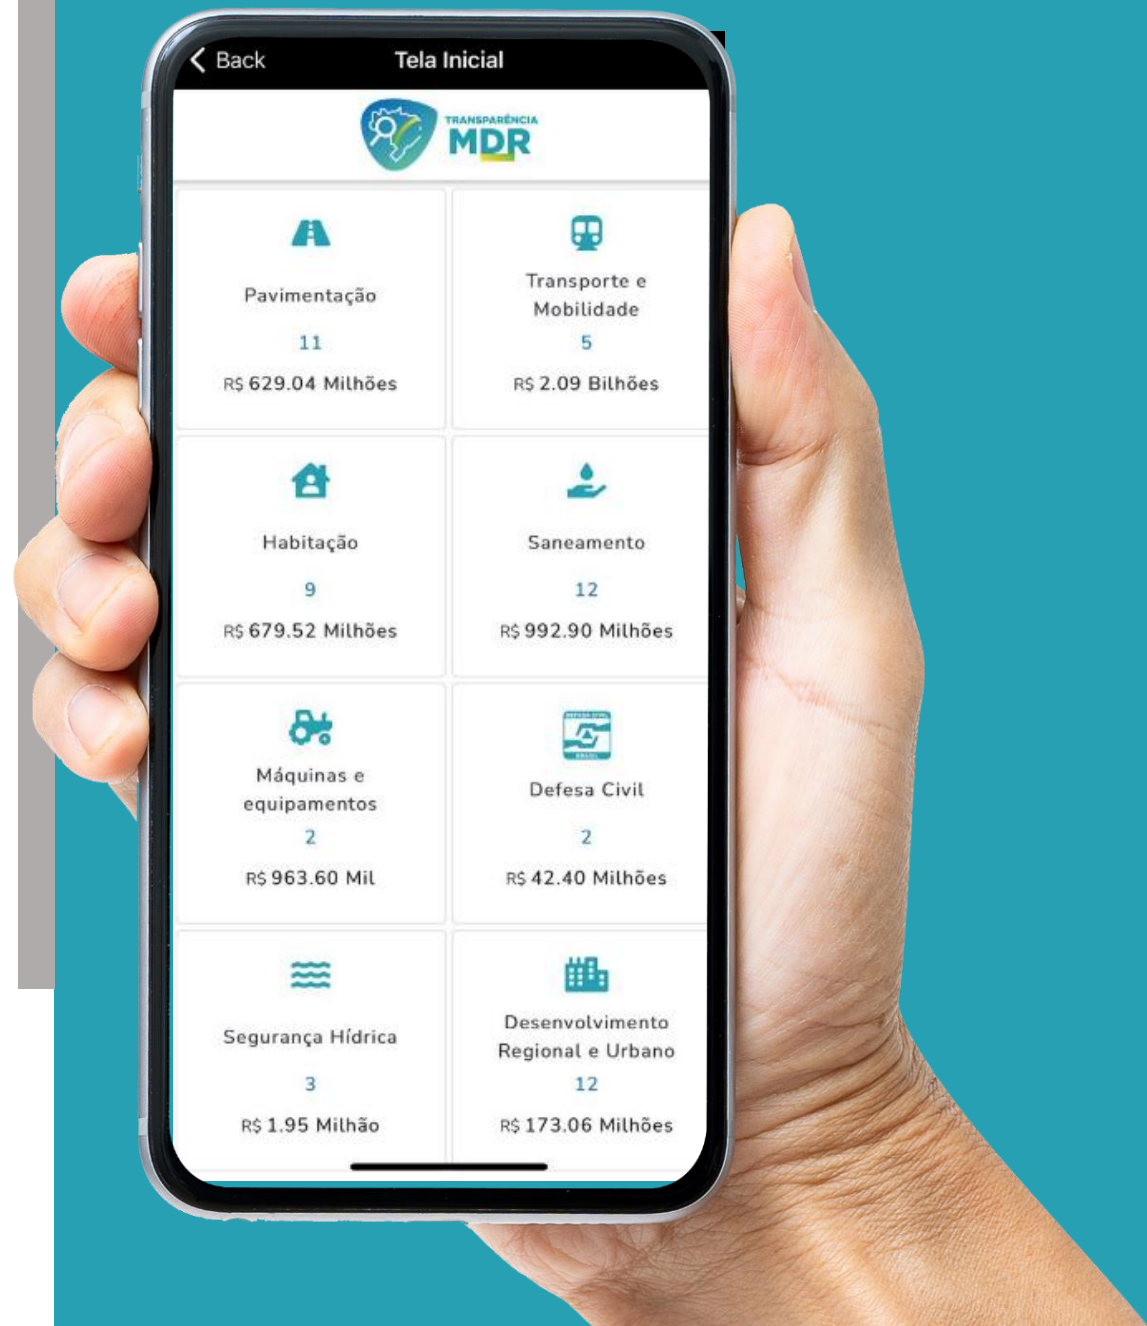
Back Tela Inicial

TRANSPARÊNCIA MDR

Pavimentação
11
R$ 629.04 Milhões

Transporte e Mobilidade
5
R$ 2.09 Bilhões

Habitação
9
R$ 679.52 Milhões

Saneamento
12
R$ 992.90 Milhões

Máquinas e equipamentos
2
R$ 963.60 Mil

Defesa Civil
2
R$ 42.40 Milhões

Segurança Hídrica
3
R$ 1.95 Milhão

Desenvolvimento Regional e Urbano
12
R$ 173.06 Milhões